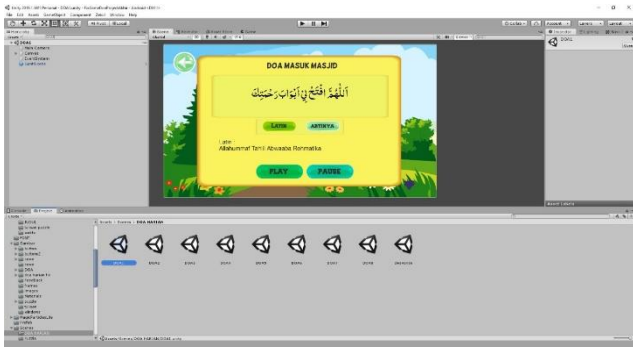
DOA MASUK MASJID

اَللّٰهُمَّ افْتَحْ لِيْ اَبْوَابَ رَحْمَتِكَ

LATIN

ARTINYA

Latin :
Allahummaf Tahli Abwaaba Rohmatika

PLAY

PAUSE

DOA1

DOA2

DOA3

DOA4

DOA5

DOA6

DOA7

DOA8

DOA MASJID

Assets > Scenes > DOA MASJID

Project

Console

Hierarchy

Scene

Game

Inspector

File Edit Assets GameObject Component Window Help

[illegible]